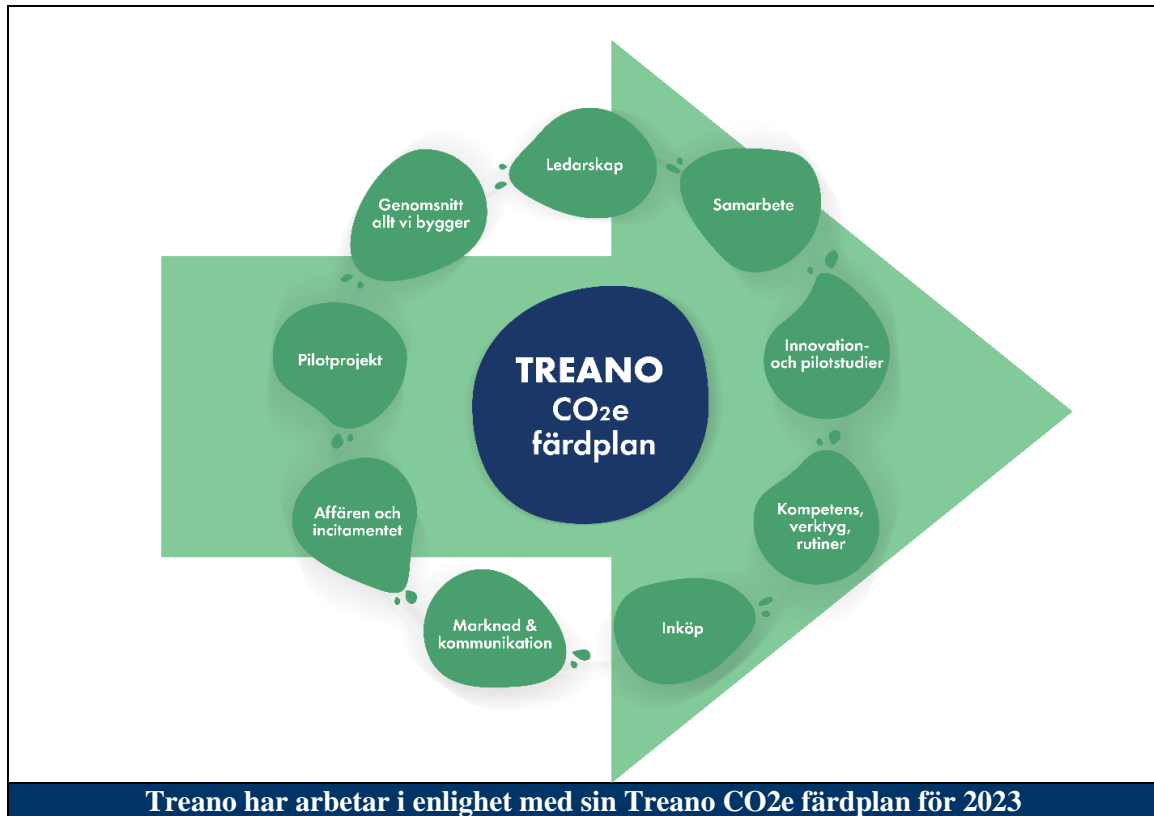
TREANO
$CO_2e$
färdplan

Ledarskap

Samarbete

Innovation- och pilotstudier

Kompetens, verktyg, rutiner

Inköp

Marknad & kommunikation

Affären och incitamentet

Pilotprojekt

Genomsnitt allt vi bygger

Treano har arbetar i enlighet med sin Treano CO2e färdplan för 2023